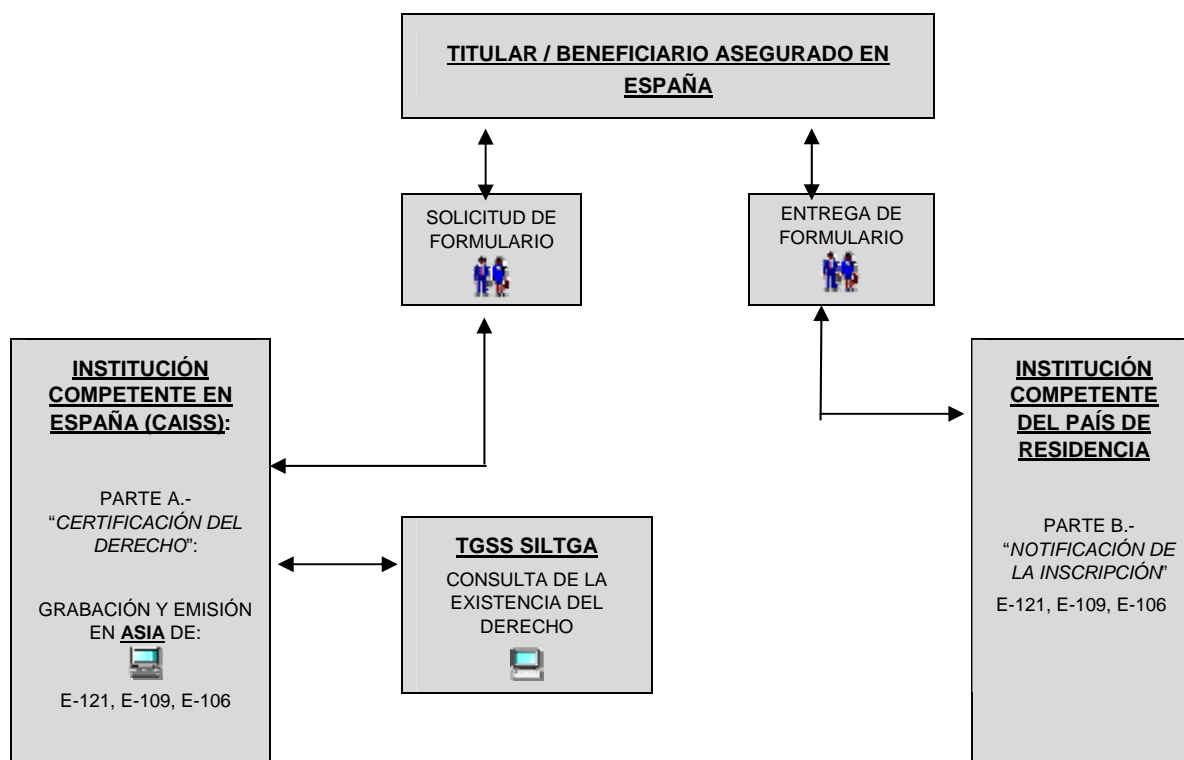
TITULAR / BENEFICIARIO ASEGURADO EN ESPAÑA

SOLICITUD DE FORMULARIO

ENTREGA DE FORMULARIO

INSTITUCIÓN COMPETENTE EN ESPAÑA (CAISS):

PARTE A.- "CERTIFICACIÓN DEL DERECHO":

GRABACIÓN Y EMISIÓN EN ASIA DE:

E-121, E-109, E-106

TGSS SILTGA

CONSULTA DE LA EXISTENCIA DEL DERECHO

INSTITUCIÓN COMPETENTE DEL PAÍS DE RESIDENCIA

PARTE B.- "NOTIFICACIÓN DE LA INSCRIPCIÓN"

E-121, E-109, E-106